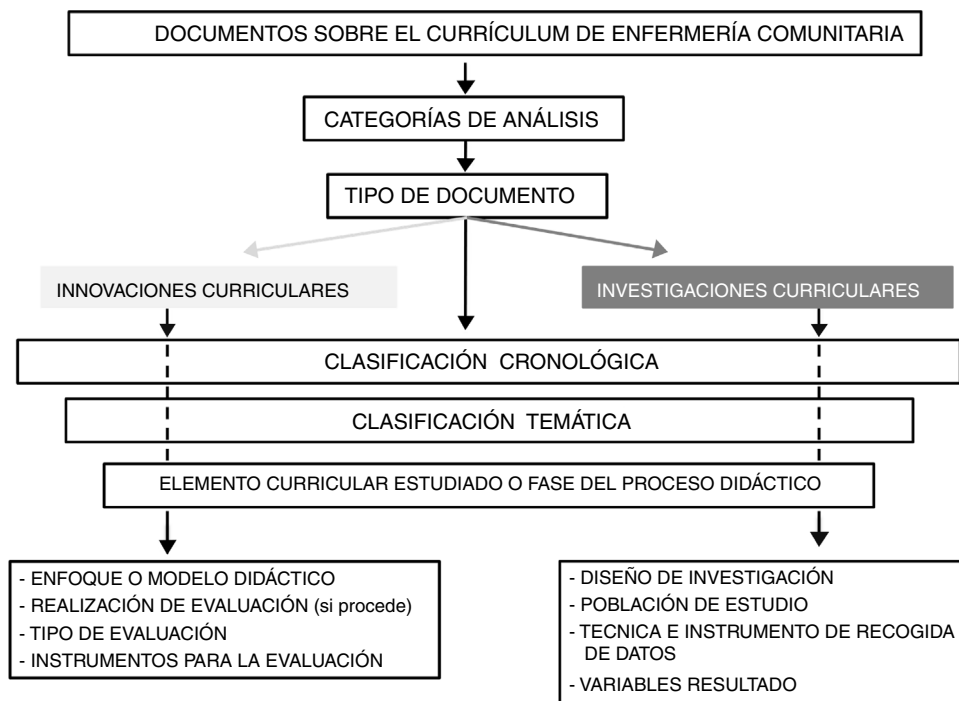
DOCUMENTOS SOBRE EL CURRÍCULUM DE ENFERMERÍA COMUNITARIA

CATEGORÍAS DE ANÁLISIS

TIPO DE DOCUMENTO

INNOVACIONES CURRICULARES

INVESTIGACIONES CURRICULARES

CLASIFICACIÓN CRONOLÓGICA

CLASIFICACIÓN TEMÁTICA

ELEMENTO CURRICULAR ESTUDIADO O FASE DEL PROCESO DIDÁCTICO

- ENFOQUE O MODELO DIDÁCTICO
- REALIZACIÓN DE EVALUACIÓN (si procede)
- TIPO DE EVALUACIÓN
- INSTRUMENTOS PARA LA EVALUACIÓN

- DISEÑO DE INVESTIGACIÓN
- POBLACIÓN DE ESTUDIO
- TECNICA E INSTRUMENTO DE RECOGIDA DE DATOS
- VARIABLES RESULTADO